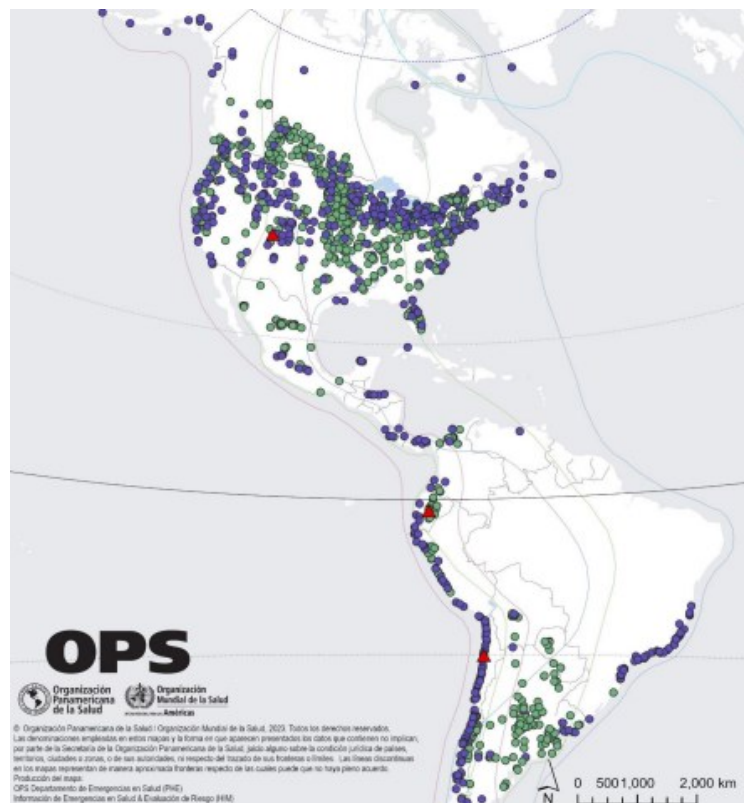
OPS

Organización Panamericana de la Salud

Organización Mundial de la Salud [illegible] Américas

© Organización Panamericana de la Salud / Organización Mundial de la Salud, 2023. Todos los derechos reservados. Las denominaciones empleadas en estos mapas y la forma en que aparecen presentados los datos que contienen no implican, por parte de la Secretaría de la Organización Panamericana de la Salud, juicio alguno sobre la condición jurídica de países, territorios, ciudades o zonas, o de sus autoridades, ni respecto del trazado de sus fronteras o límites. Las líneas discontinuas en los mapas representan de manera aproximada fronteras respecto de las cuales puede que no haya pleno acuerdo.
Producción del mapa:
OPS Departamento de Emergencias en Salud (PHE)
Información de Emergencias en Salud & Evaluación de Riesgo (HIM)

N

0 500 1,000 2,000 km